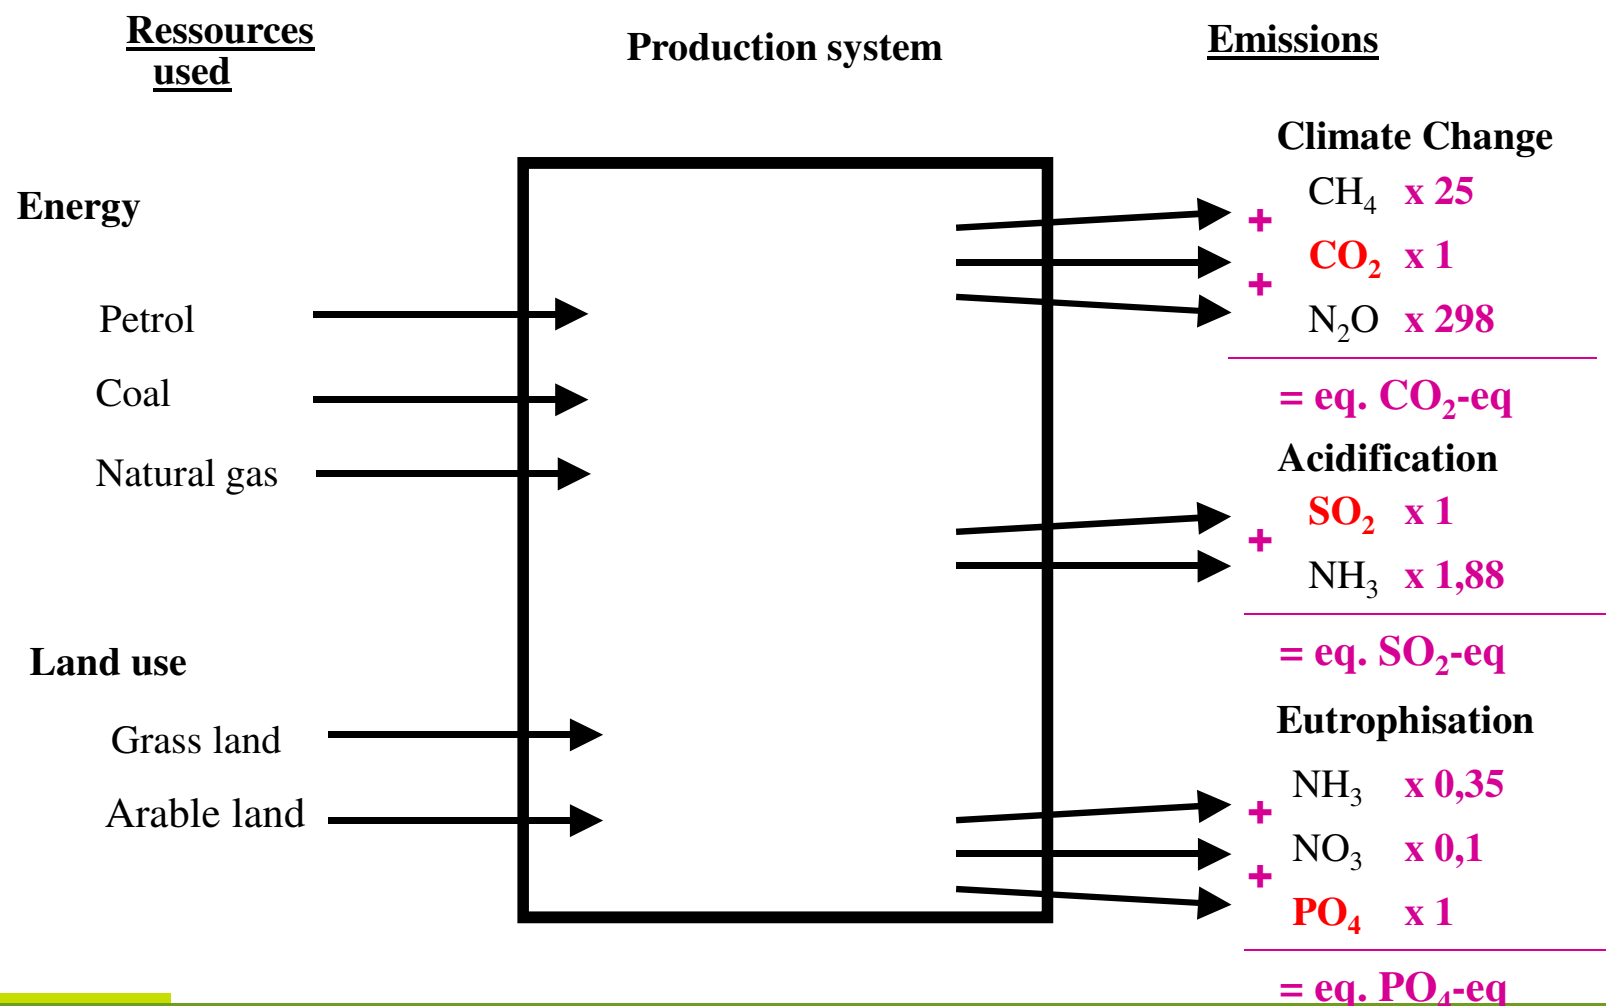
Ressources used

Production system

Emissions

Energy

Petrol

Coal

Natural gas

Land use

Grass land

Arable land

Climate Change

$CH_4$ x 25
+
$CO_2$ x 1
+
$N_2O$ x 298

= eq. $CO_2$-eq

Acidification

$SO_2$ x 1
+
$NH_3$ x 1,88

= eq. $SO_2$-eq

Eutrophisation

$NH_3$ x 0,35
+
$NO_3$ x 0,1
+
$PO_4$ x 1

= eq. $PO_4$-eq